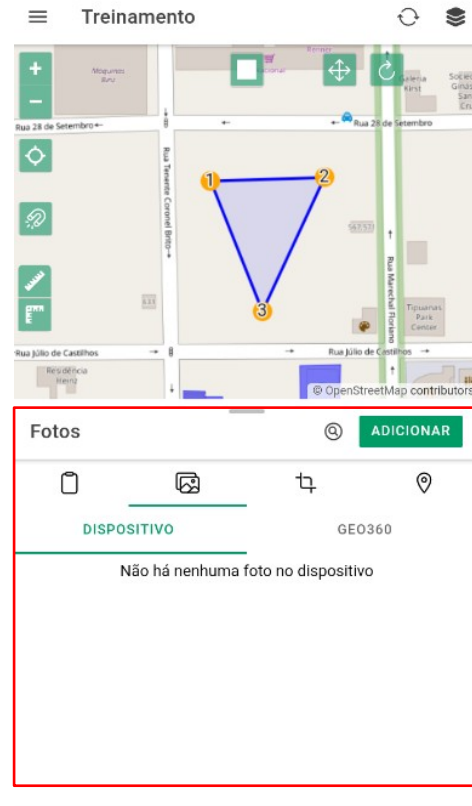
Treinamento

+
−

Mesquita Ikeu
Galeria Kirst
Rua 28 de Setembro
Rua 28 de Setembro
Rua Tenente Coronel Brito
Rua Marechal Floriano
1
2
3
147,57
Tiquarnas Park Center
Rua Júlio de Castilhos
Rua Júlio de Castilhos
Residência Heinz
© OpenStreetMap contributors

Fotos
ADICIONAR
DISPOSITIVO
GEO360
Não há nenhuma foto no dispositivo